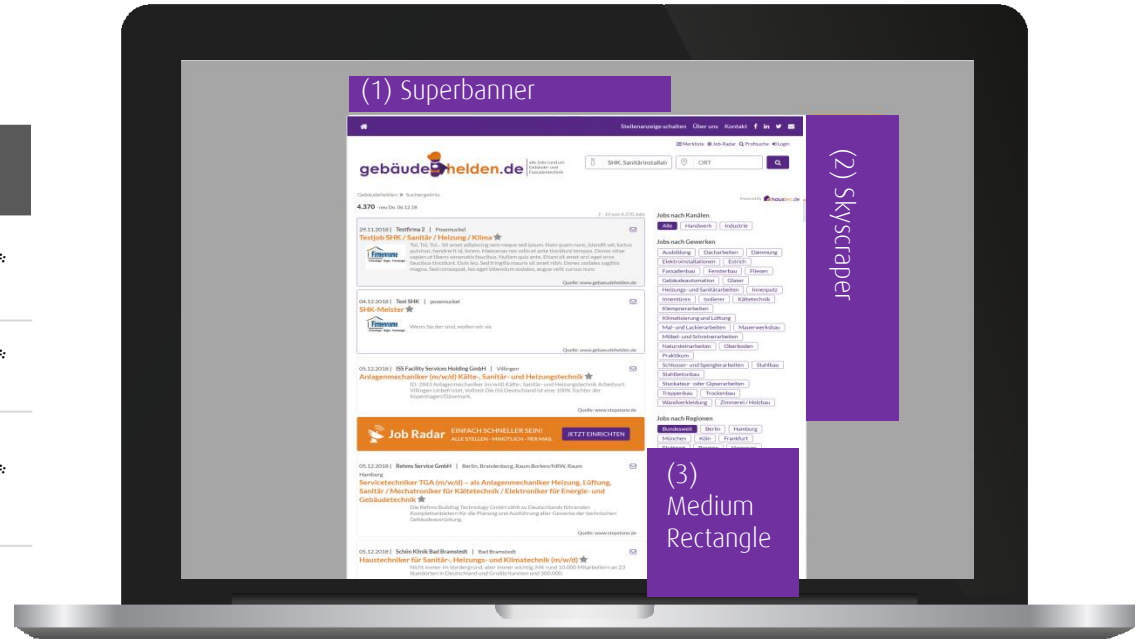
(1) Superbanner

(2) Skyscraper

(3) Medium Rectangle

Stellenanzeige schalten Über uns Kontakt

Merkliste Job-Radar Profisuche Login

gebäudehelden.de alle Jobs rund um Gebäude- und Fassadentechnik

SHK, Sanitärinstallat

ORT

Gebäudehelden > Suchergebnis

4.370 neu Do 06.12.18

1 - 10 von 4.370 Jobs

29.11.2018 | Testfirma 2 | Posemuckel
Testjob SHK / Sanitär / Heizung / Klima

Tot. Tot. Tot... Sit amet adipiscing sem neque sed ipsum. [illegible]

Quelle: www.gebaeudehelden.de

04.12.2018 | Test SHK | posemuckel
SHK-Meister

Wenn Sie der sind, wollen wir sie

Quelle: www.gebaeudehelden.de

05.12.2018 | ISS Facility Services Holding GmbH | Villingen
Anlagenmechaniker (m/w/d) Kälte-, Sanitär- und Heizungstechnik

ID: 2843 Anlagenmechaniker (m/w/d) Kälte-, Sanitär- und Heizungstechnik Arbeitsort: Villingen Unbefristet, Vollzeit Die ISS Deutschland ist eine 100% Tochter der Kopenhagen/Dänemark.

Quelle: www.stepstone.de

Job Radar EINFACH SCHNELLER SEIN! ALLE STELLEN - MINÜTLICH - PER MAIL JETZT EINRICHTEN

05.12.2018 | Rehms Service GmbH | Berlin, Brandenburg, Raum Borken/NRW, Raum Hamburg
Servicetechniker TGA (m/w/d) – als Anlagenmechaniker Heizung, Lüftung, Sanitär / Mechatroniker für Kältetechnik / Elektroniker für Energie- und Gebäudetechnik

Die Rehms Building Technology GmbH zählt zu Deutschlands führenden Komplettanbietern für die Planung und Ausführung aller Gewerke der technischen Gebäudeausrüstung.

Quelle: www.stepstone.de

05.12.2018 | Schön Klinik Bad Bramstedt | Bad Bramstedt
Haustechniker für Sanitär-, Heizungs- und Klimatechnik (m/w/d)

Nicht immer im Vordergrund, aber immer wichtig. Mit rund 10.000 Mitarbeitern an 23 Standorten in Deutschland und Großbritannien und 300.000

Jobs nach Kanälen
Alle Handwerk Industrie

Jobs nach Gewerken
Ausbildung Dacharbeiten Dämmung Elektroinstallationen Estrich Fassadenbau Fensterbau Fliesen Gebäudeautomation Glaser Heizungs- und Sanitärarbeiten Innenputz Innentüren Isolierer Kältetechnik Klempnerarbeiten Klimatisierung und Lüftung Mal- und Lackierarbeiten Mauerwerksbau Möbel- und Schreinerarbeiten Natursteinarbeiten Oberboden Praktikum Schlosser- und Spenglerarbeiten Stahlbau Stahlbetonbau Stuckateur- oder Gipserarbeiten Treppenbau Trockenbau Wandverkleidung Zimmerei / Holzbau

Jobs nach Regionen
Bundesweit Berlin Hamburg München Köln Frankfurt